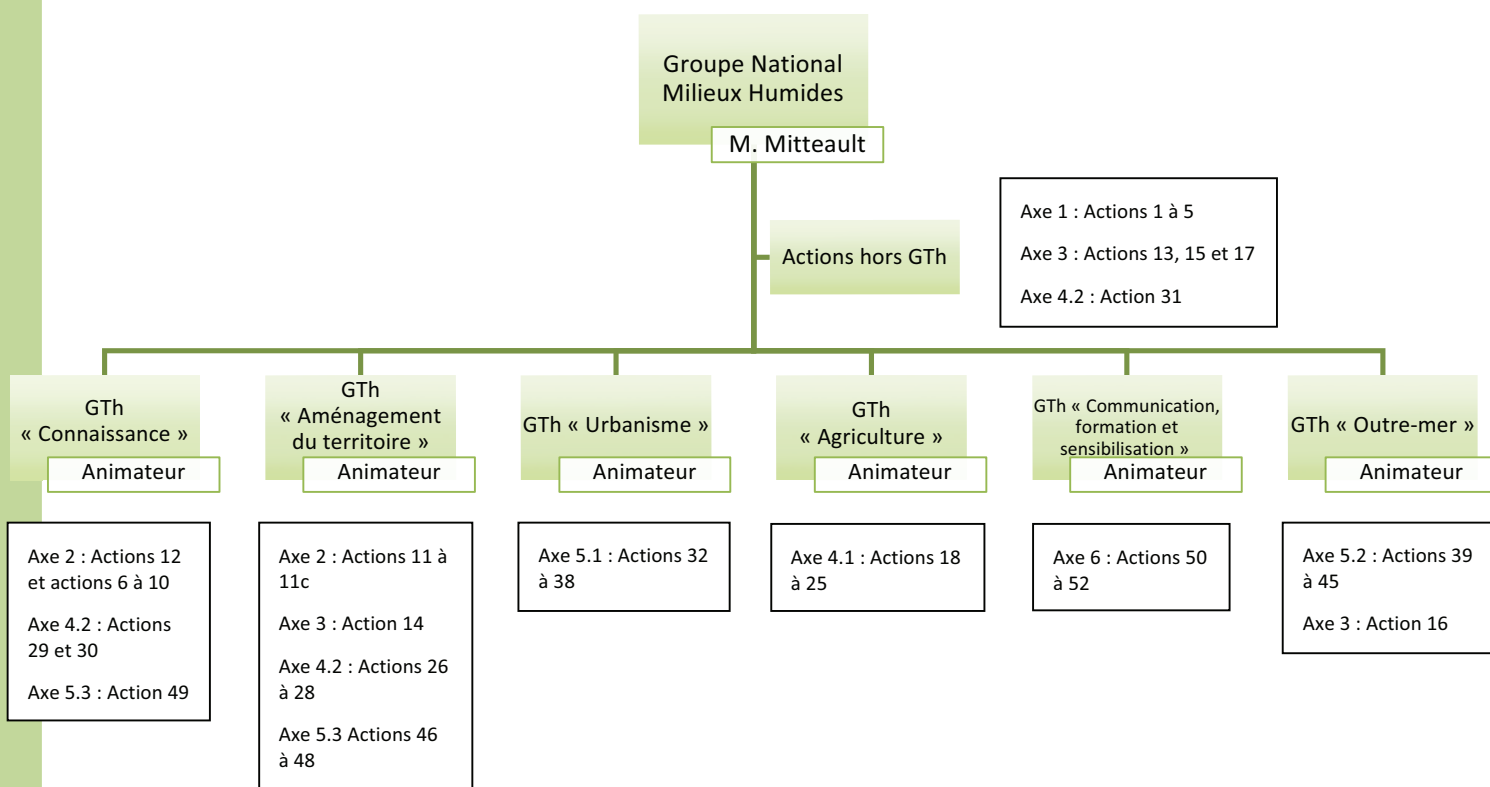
Groupe National Milieux Humides

M. Mitteault

Actions hors GTh

Axe 1 : Actions 1 à 5

Axe 3 : Actions 13, 15 et 17

Axe 4.2 : Action 31

GTh « Connaissance »

Animateur

Axe 2 : Actions 12 et actions 6 à 10

Axe 4.2 : Actions 29 et 30

Axe 5.3 : Action 49

GTh « Aménagement du territoire »

Animateur

Axe 2 : Actions 11 à 11c

Axe 3 : Action 14

Axe 4.2 : Actions 26 à 28

Axe 5.3 Actions 46 à 48

GTh « Urbanisme »

Animateur

Axe 5.1 : Actions 32 à 38

GTh « Agriculture »

Animateur

Axe 4.1 : Actions 18 à 25

GTh « Communication, formation et sensibilisation »

Animateur

Axe 6 : Actions 50 à 52

GTh « Outre-mer »

Animateur

Axe 5.2 : Actions 39 à 45

Axe 3 : Action 16